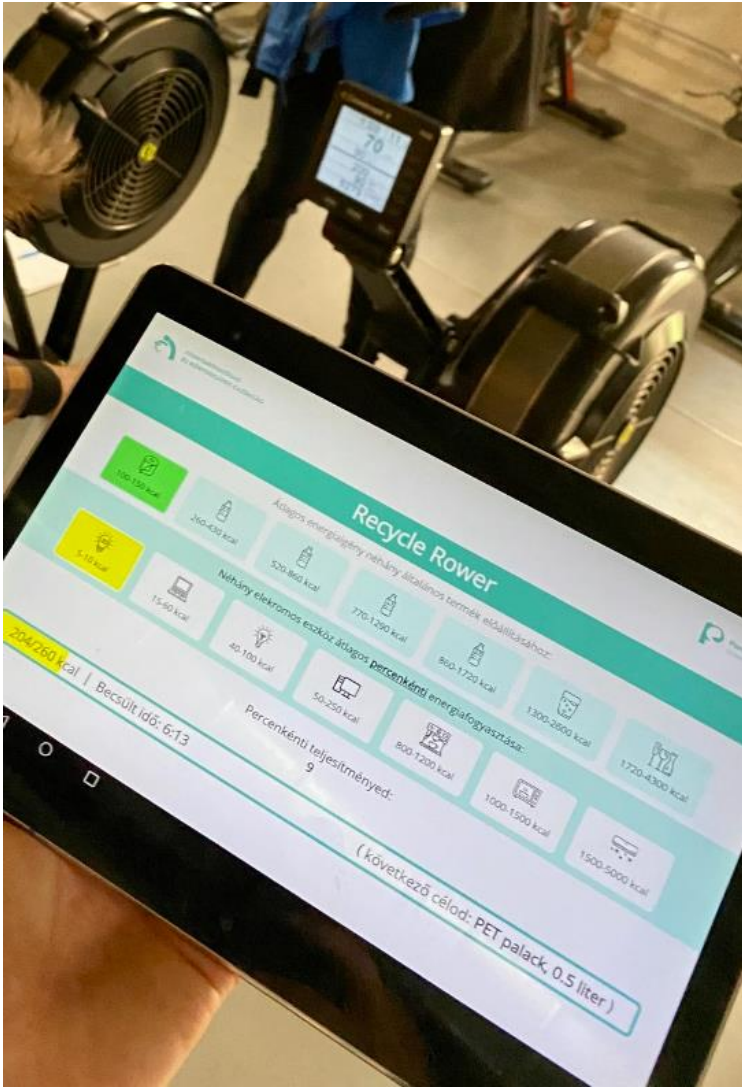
70

Recycle Rower

Átlagos energiaigény néhány általános termék előállításához:

100-150 kcal

260-430 kcal

520-860 kcal

770-1290 kcal

860-1720 kcal

1300-2600 kcal

1720-4300 kcal

Néhány elektromos eszköz átlagos percenkénti energiafogyasztása:

5-10 kcal

15-60 kcal

40-100 kcal

50-250 kcal

800-1200 kcal

1000-1500 kcal

1500-5000 kcal

204/260 kcal | Becsült idő: 6:13

Percenkénti teljesítményed:
9

( következő célod: PET palack, 0,5 liter )